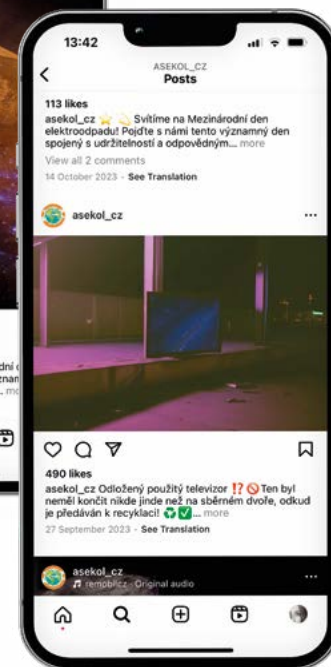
13:42

ASEKOL_CZ
Posts

113 likes
asekol_cz ⭐ 🌙 Svítíme na Mezinárodní den elektroodpadu! Pojďte s námi tento významný den spojený s udržitelností a odpovědným... more
View all 2 comments
14 October 2023 · See Translation

asekol_cz

490 likes
asekol_cz Odložený použitý televizor ⁉️🚫Ten byl neměl končit nikde jinde než na sběrném dvoře, odkud je předáván k recyklaci! ♻️✅... more
27 September 2023 · See Translation

asekol_cz
remobilcz · Original audio

dní
znam
... mo